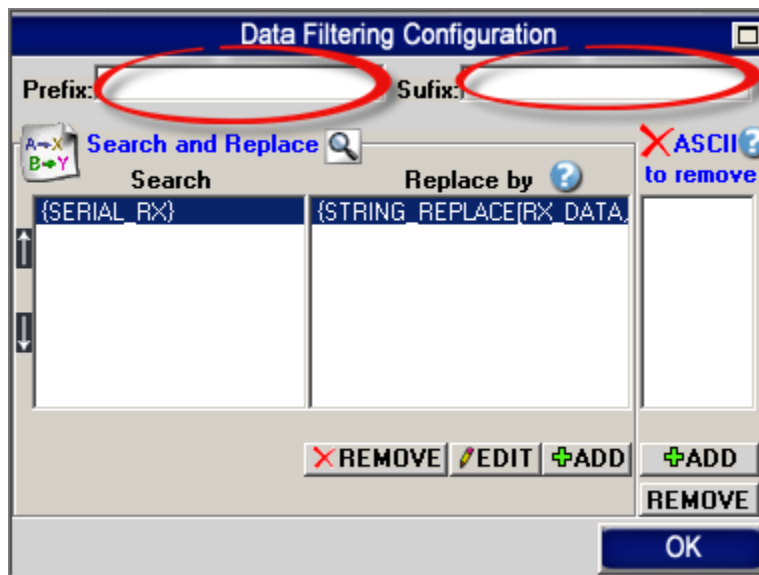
Data Filtering Configuration

Prefix: Sufix:

A→X B→Y Search and Replace

ASCII to remove

| Search | Replace by |
|---|---|
| {SERIAL_RX} | {STRING_REPLACE[RX_DATA, |

REMOVE EDIT ADD

ADD

REMOVE

OK